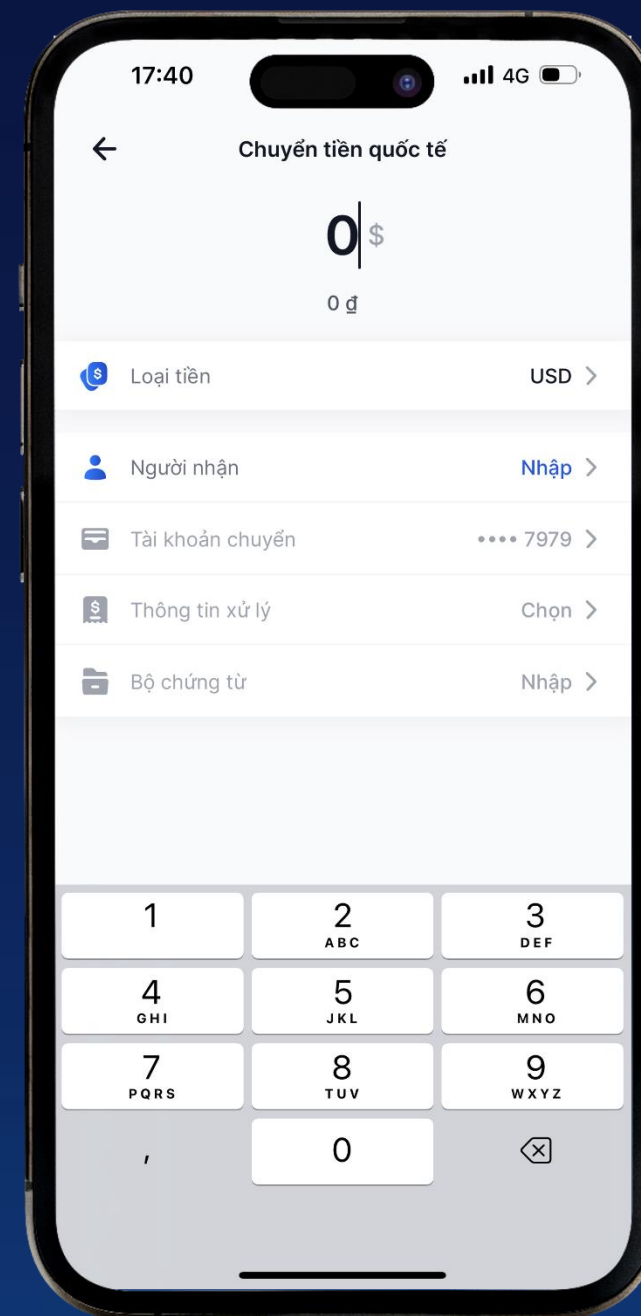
17:40

4G

Chuyển tiền quốc tế

0 $

0 ₫

Loại tiền USD

Người nhận Nhập

Tài khoản chuyển •••• 7979

Thông tin xử lý Chọn

Bộ chứng từ Nhập

| 1 | 2 ABC | 3 DEF |
|---|---|---|
| 4 GHI | 5 JKL | 6 MNO |
| 7 PQRS | 8 TUV | 9 WXYZ |
| , | 0 | |